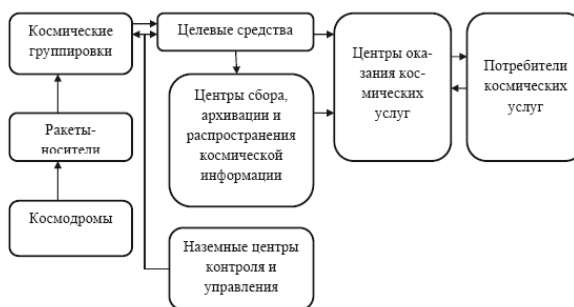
Космические группировки

Целевые средства

Центры ока-зания кос-мических услуг

Потребители космических услуг

Центры сбора, архивации и распространения космической информации

Ракеты-носители

Космодромы

Наземные центры контроля и управления